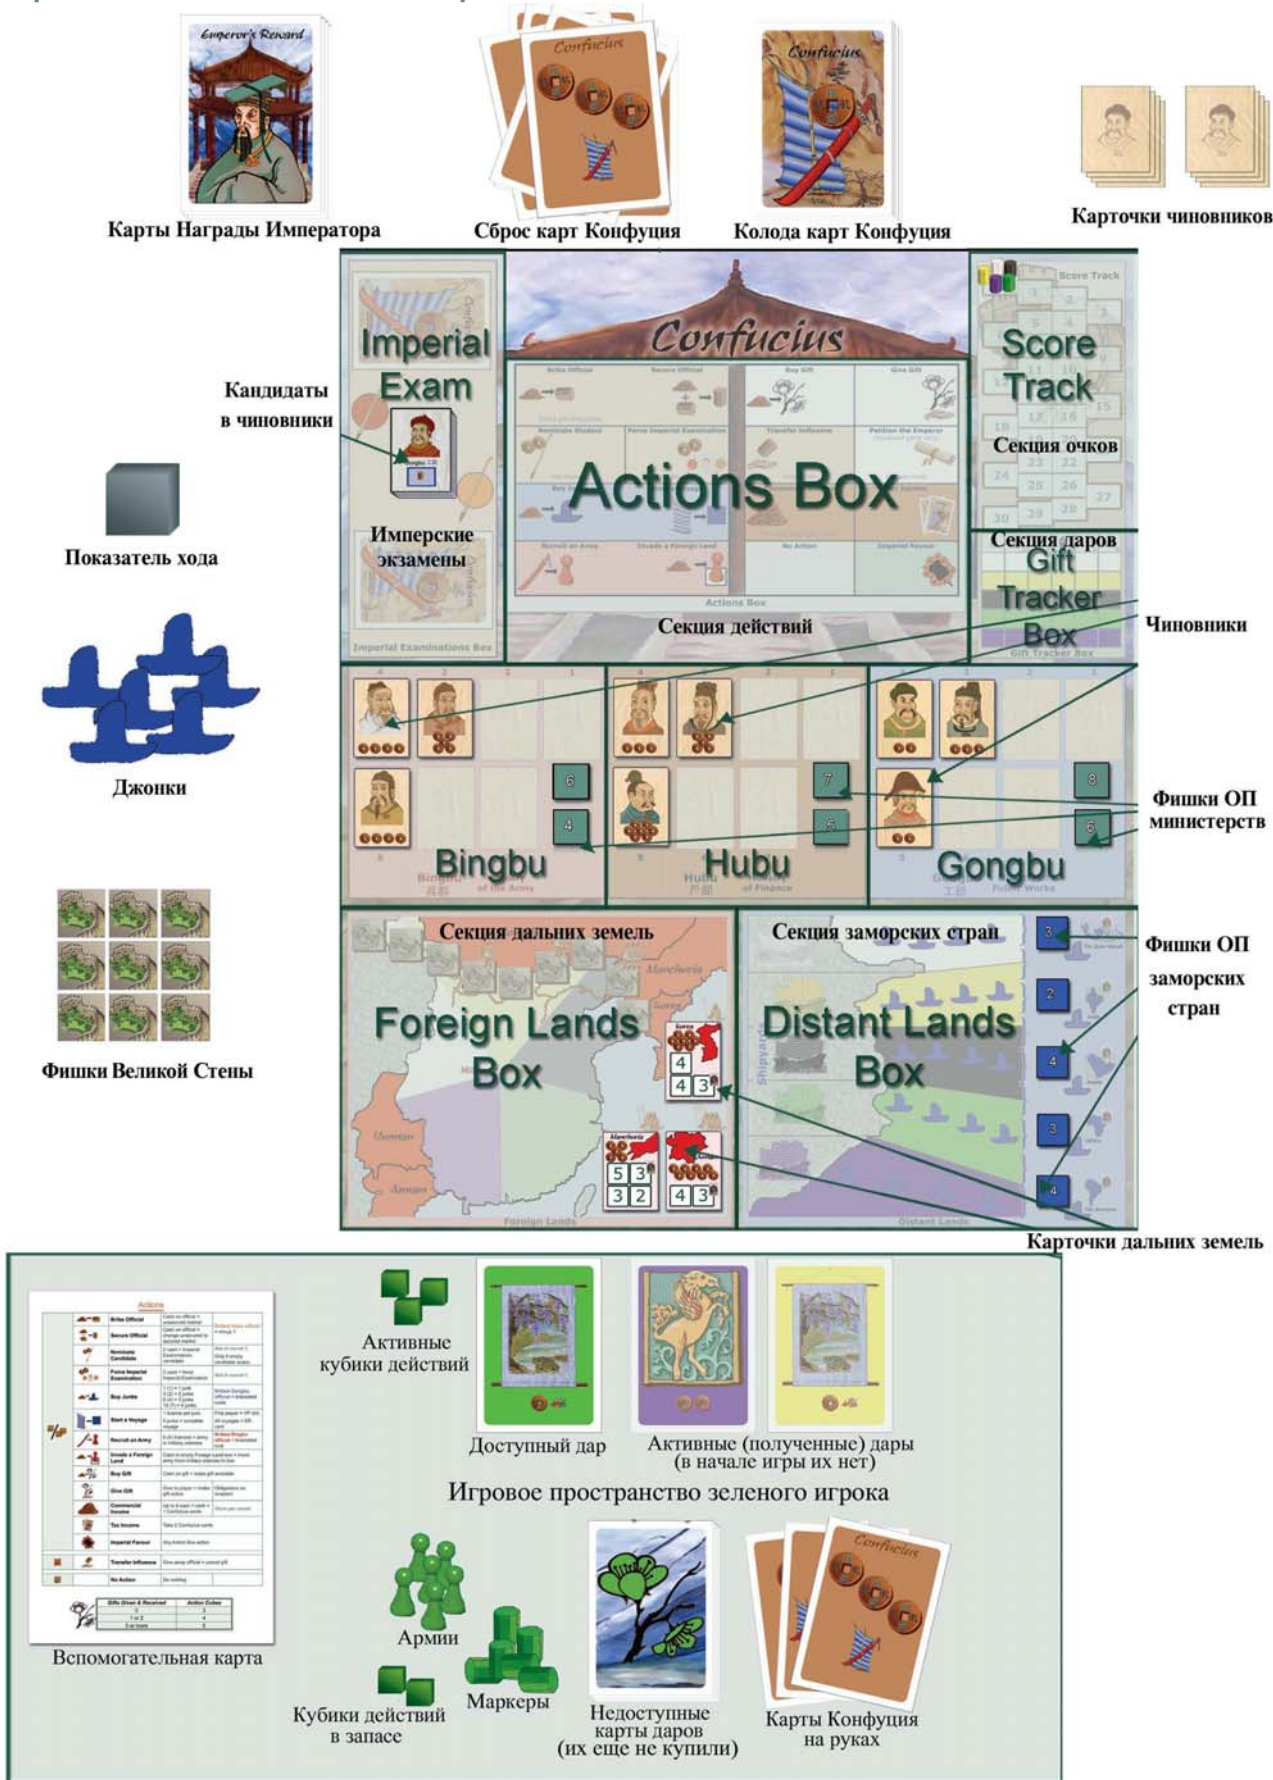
Emperor's Reward

Карты Награды Императора

Confucius

Сброс карт Конфуция

Confucius

Колода карт Конфуция

Карточки чиновников

Imperial Exam

Кандидаты в чиновники

Имперские экзамены

Imperial Examinations Box

Confucius

Actions Box

Секция действий

Score Track

Секция очков

Секция даров

Gift Tracker Box

Чиновники

Показатель хода

Джонки

6

4

Bingbu

7

5

Hubu

8

6

Gongbu

Фишки ОП министерств

Фишки Великой Стены

Секция дальних земель

Foreign Lands Box

Секция заморских стран

Distant Lands Box

Фишки ОП заморских стран

3

2

4

3

4

4

4 3

5 3

3 2

4 3

Карточки дальних земель

Actions

Активные кубики действий

Доступный дар

Активные (полученные) дары (в начале игры их нет)

Игровое пространство зеленого игрока

Вспомогательная карта

Армии

Кубики действий в запасе

Маркеры

Недоступные карты даров (их еще не купили)

Confucius

Карты Конфуция на руках